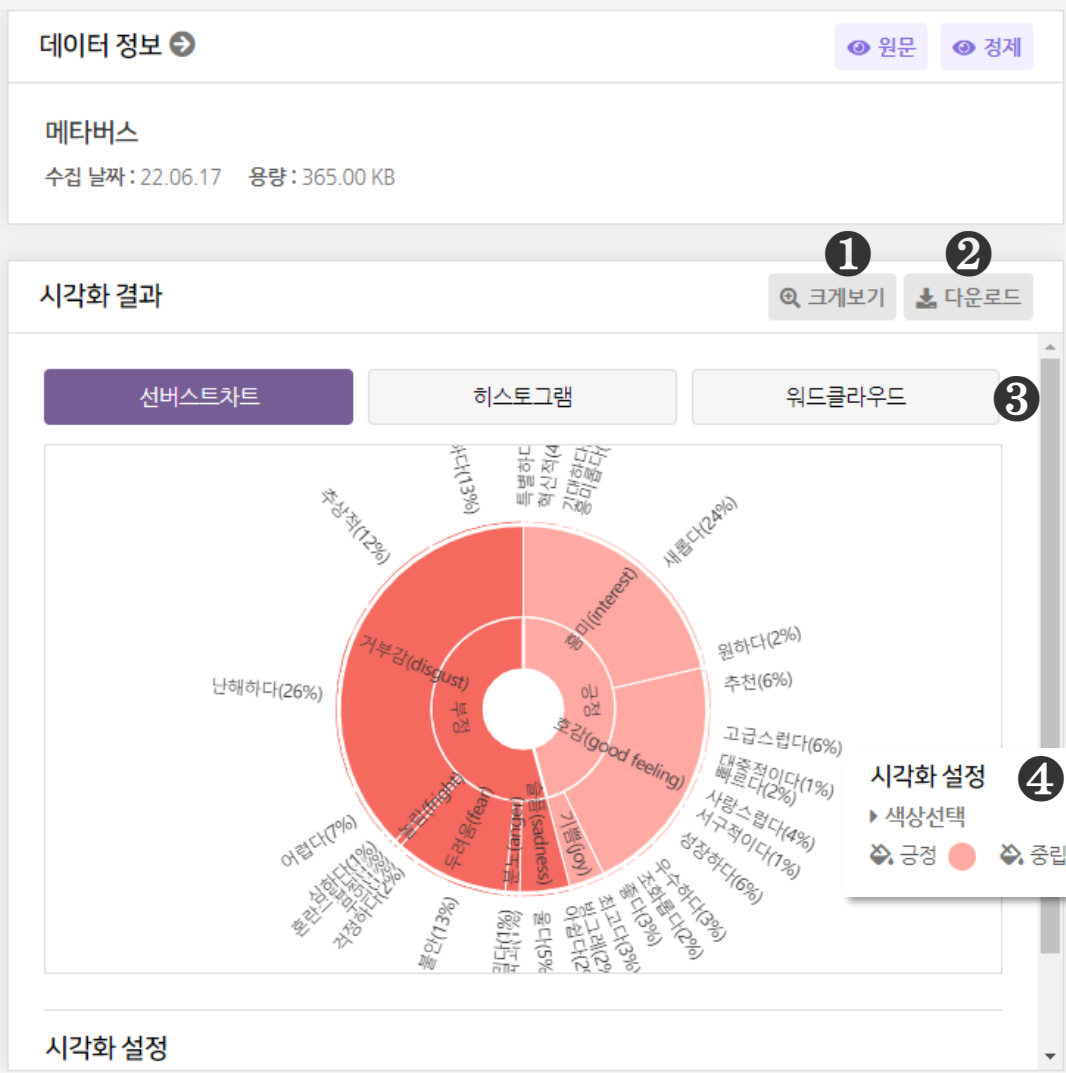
데이터 정보

원문 정제

메타버스

수집 날짜 : 22.06.17 용량 : 365.00 KB

시각화 결과

❶ ❷

크게보기 다운로드

선버스트차트 히스토그램 워드클라우드

❸

하다(13%)
특별하다
혁신적(4
기대하다
흥미롭다
추상적(12%)
새롭다(24%)
흥미(interest)
원하다(2%)
추천(6%)
거부감(disgust)
긍정
난해하다(26%)
부정
호감(good feeling)
고급스럽다(6%)
대중적이다(1%)
빠르다(2%)
사랑스럽다(4%)
서구적이다(1%)
성장하다(6%)
우수하다(3%)
조화롭다(2%)
좋다(3%)
최고다(3%)
유쾌하다(2%)
우습다(2%)
기쁨(joy)
슬픔(sadness)
분노(anger)
두려움(fear)
놀람(fright)
어렵다(7%)
심하다(1%)
혼란스럽다(1%)
걱정하다(2%)
불안(13%)
밉다(1%)
울다(5%)

시각화 설정 ❹

색상선택

긍정 중립

시각화 설정